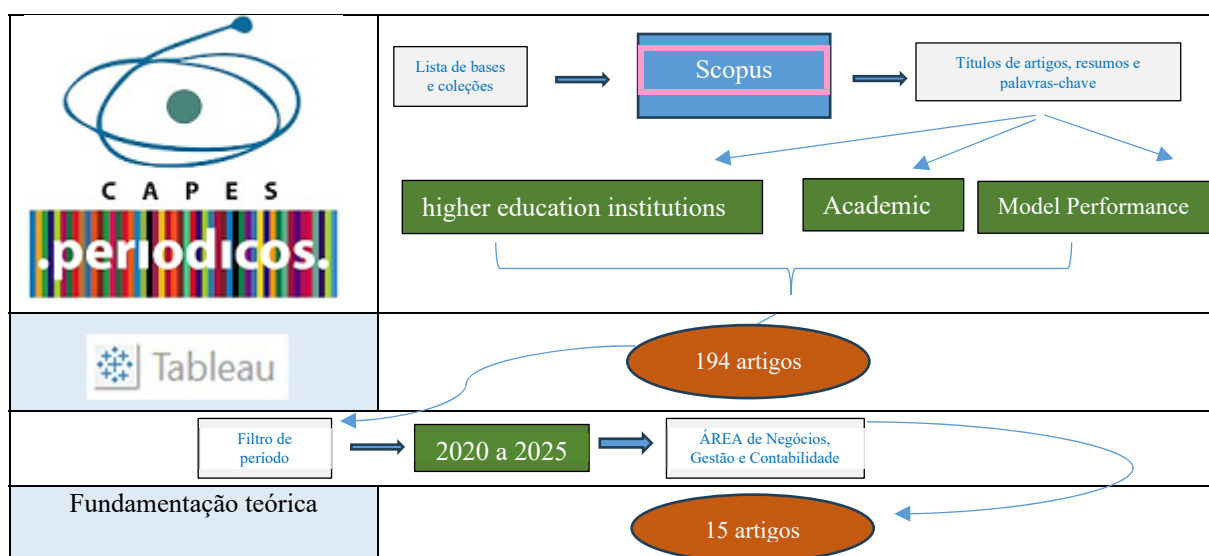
CAPES
.periodicos.

Lista de bases e coleções

Scopus

Títulos de artigos, resumos e palavras-chave

higher education institutions

Academic

Model Performance

Tableau

194 artigos

Filtro de período

2020 a 2025

ÁREA de Negócios, Gestão e Contabilidade

Fundamentação teórica

15 artigos